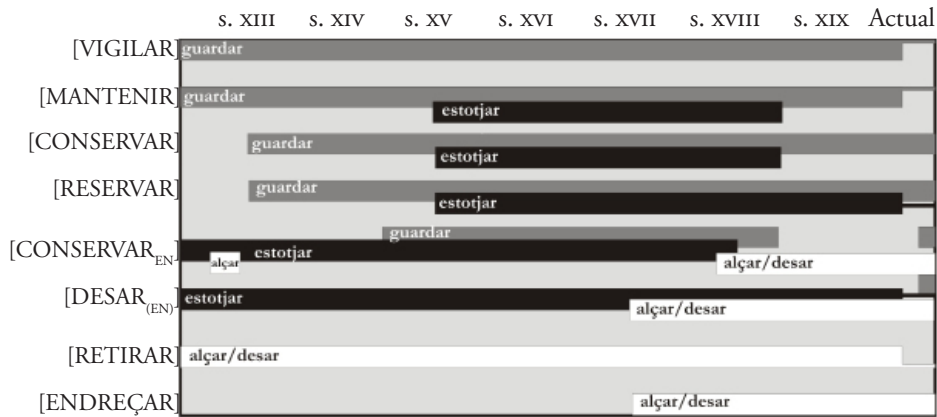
s. XIII s. XIV s. XV s. XVI s. XVII s. XVIII s. XIX Actual

[VIGILAR] guardar

[MANTENIR] guardar estotjar

[CONSERVAR] guardar estotjar

[RESERVAR] guardar estotjar

[CONSERVAR$_{EN}$] guardar alçar estotjar alçar/desar

[DESAR$_{(EN)}$] estotjar alçar/desar

[RETIRAR] alçar/desar

[ENDREÇAR] alçar/desar